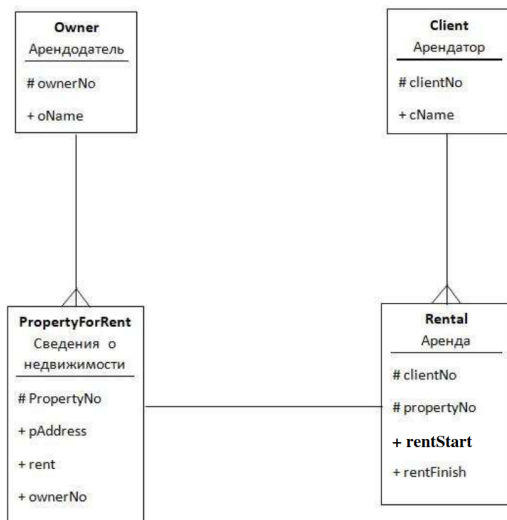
Owner
Арендодатель
# ownerNo
+ oName

Client
Арендатор
# clientNo
+ cName

PropertyForRent
Сведения о недвижимости
# PropertyNo
+ pAddress
+ rent
+ ownerNo

Rental
Аренда
# clientNo
# propertyNo
+ rentStart
+ rentFinish